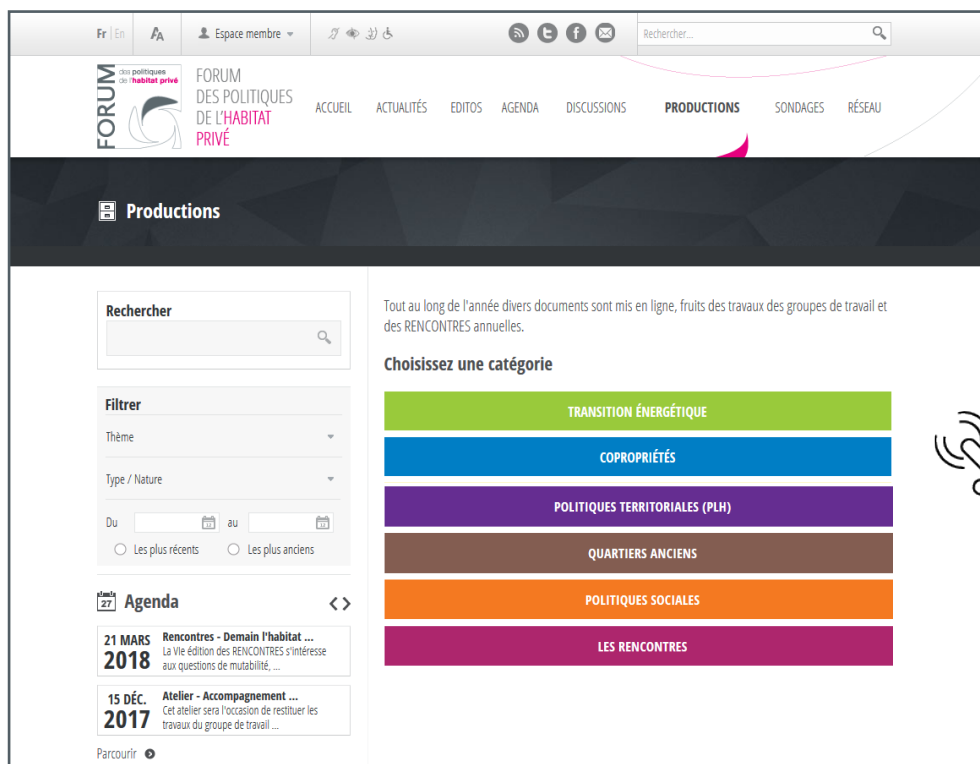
Fr | En
Espace membre
Rechercher...

FORUM des politiques de l'habitat privé
FORUM DES POLITIQUES DE L'HABITAT PRIVÉ

ACCUEIL ACTUALITÉS EDITOS AGENDA DISCUSSIONS PRODUCTIONS SONDAGES RÉSEAU

Productions

Rechercher

Filtrer
Thème
Type / Nature
Du au
Les plus récents Les plus anciens

27 Agenda

21 MARS 2018
Rencontres - Demain l'habitat ...
La VIe édition des RENCONTRES s'intéresse aux questions de mutabilité, ...

15 DÉC. 2017
Atelier - Accompagnement ...
Cet atelier sera l'occasion de restituer les travaux du groupe de travail ...

Parcourir

Tout au long de l'année divers documents sont mis en ligne, fruits des travaux des groupes de travail et des RENCONTRES annuelles.

Choisissez une catégorie

TRANSITION ÉNERGÉTIQUE
COPROPRIÉTÉS
POLITIQUES TERRITORIALES (PLH)
QUARTIERS ANCIENS
POLITIQUES SOCIALES
LES RENCONTRES